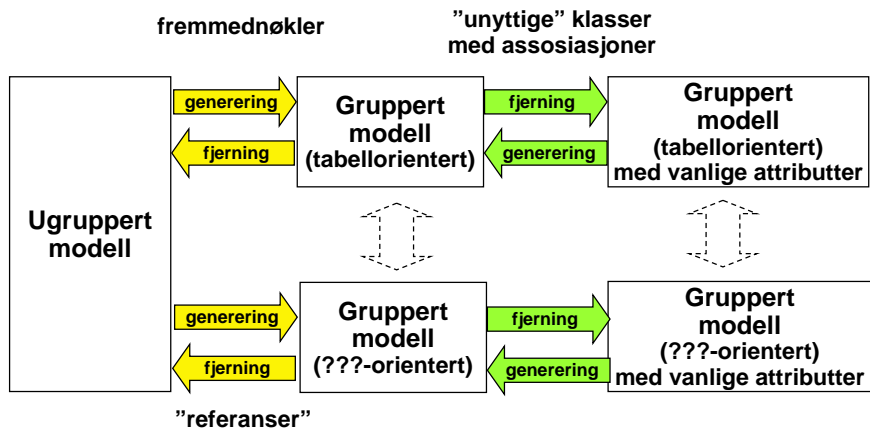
fremmednøkler

”unyttige” klasser med assosiasjoner

Ugruppert modell

generering

fjerning

Gruppert modell (tabellorientert)

fjerning

generering

Gruppert modell (tabellorientert) med vanlige attributter

generering

fjerning

Gruppert modell (???-orientert)

fjerning

generering

Gruppert modell (???-orientert) med vanlige attributter

”referanser”